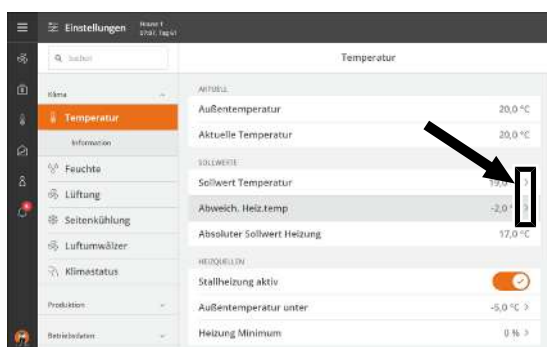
Einstellungen
House 1
07:07, Tag 61

Suchen

Klima
Temperatur
Information
Feuchte
Lüftung
Seitenkühlung
Luftumwälzer
Klimastatus

Produktion

Betriebsdaten

Temperatur

AKTUELL
Außentemperatur 20,0 °C
Aktuelle Temperatur 20,0 °C

SOLLWERTE
Sollwert Temperatur 19,0 >
Abweich. Heiz.temp -2,0 >
Absoluter Sollwert Heizung 17,0 °C

HEIZQUELLEN
Stallheizung aktiv
Außentemperatur unter -5,0 °C >
Heizung Minimum 0 % >